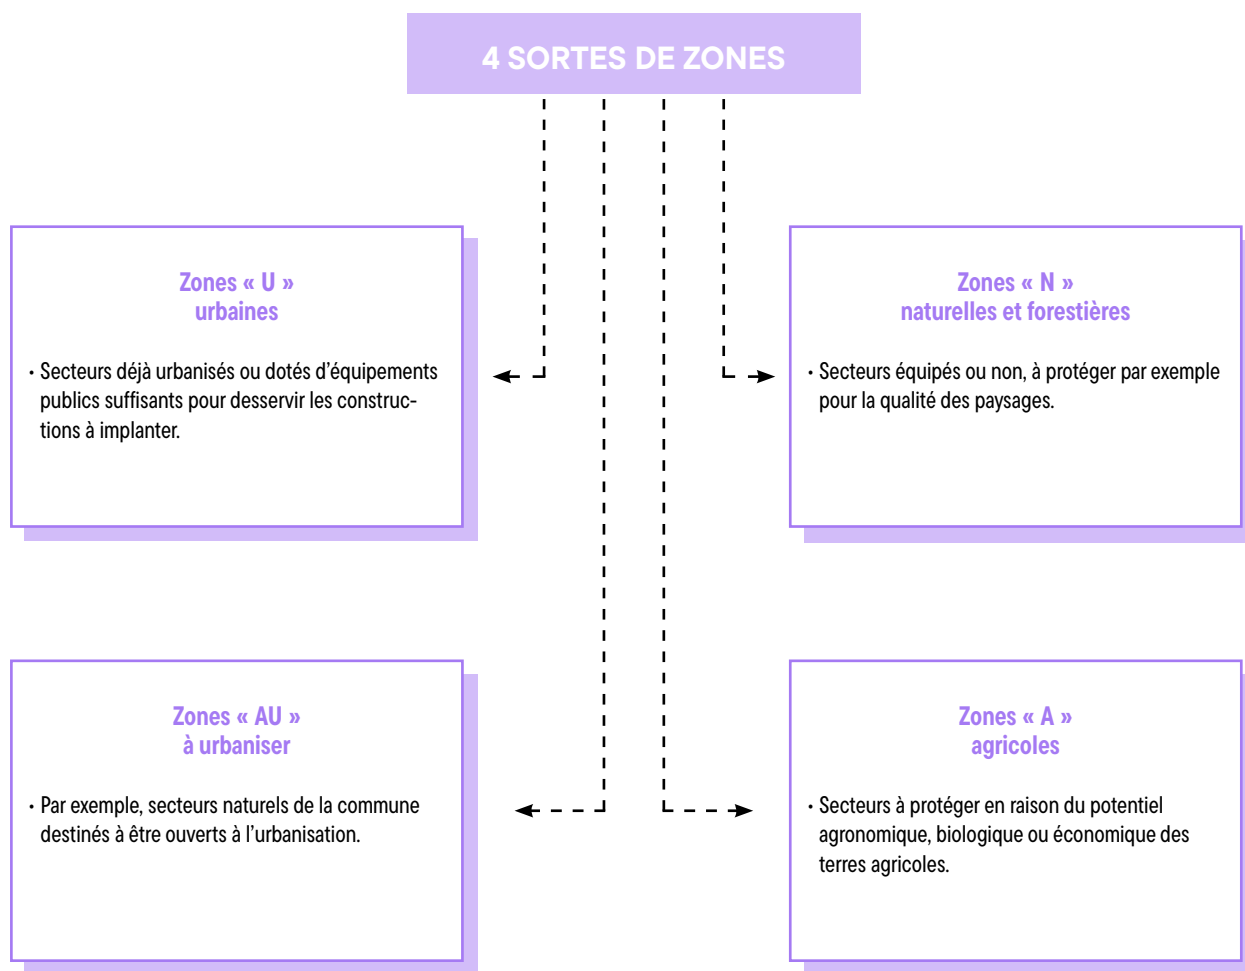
4 SORTES DE ZONES

Zones « U »
urbaines

• Secteurs déjà urbanisés ou dotés d'équipements publics suffisants pour desservir les constructions à implanter.

Zones « N »
naturelles et forestières

• Secteurs équipés ou non, à protéger par exemple pour la qualité des paysages.

Zones « AU »
à urbaniser

• Par exemple, secteurs naturels de la commune destinés à être ouverts à l'urbanisation.

Zones « A »
agricoles

• Secteurs à protéger en raison du potentiel agronomique, biologique ou économique des terres agricoles.